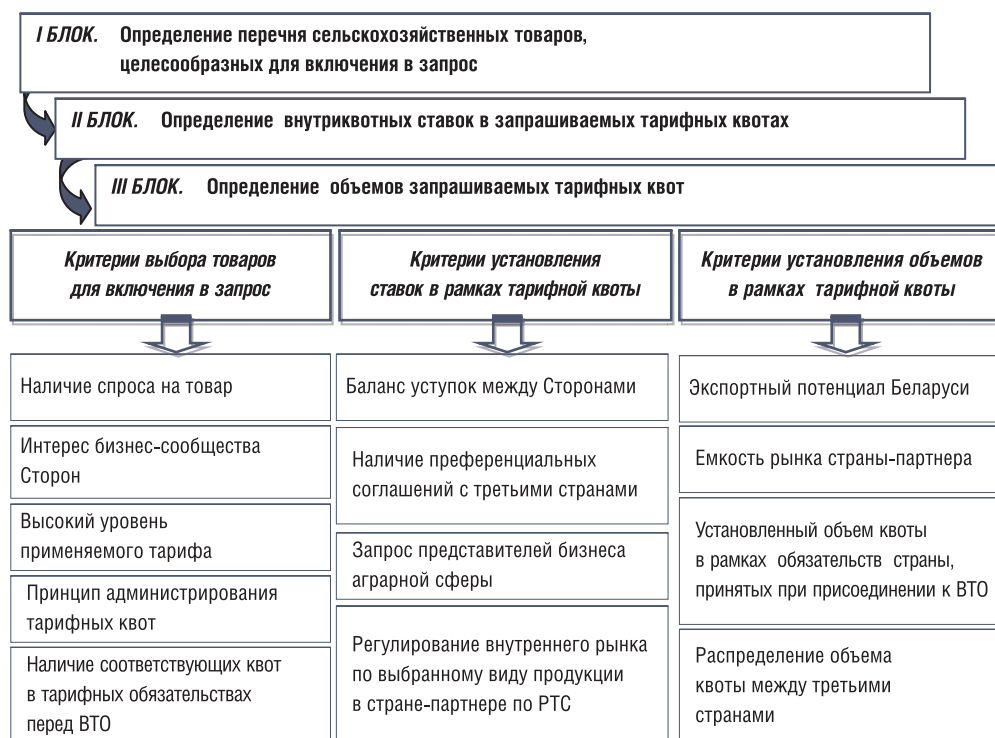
I БЛОК. Определение перечня сельскохозяйственных товаров, целесообразных для включения в запрос

II БЛОК. Определение внутриквотных ставок в запрашиваемых тарифных квотах

III БЛОК. Определение объемов запрашиваемых тарифных квот

Критерии выбора товаров для включения в запрос

Наличие спроса на товар

Интерес бизнес-сообщества Сторон

Высокий уровень применяемого тарифа

Принцип администрирования тарифных квот

Наличие соответствующих квот в тарифных обязательствах перед ВТО

Критерии установления ставок в рамках тарифной квоты

Баланс уступок между Сторонами

Наличие преференциальных соглашений с третьими странами

Запрос представителей бизнеса аграрной сферы

Регулирование внутреннего рынка по выбранному виду продукции в стране-партнере по РТС

Критерии установления объемов в рамках тарифной квоты

Экспортный потенциал Беларуси

Емкость рынка страны-партнера

Установленный объем квоты в рамках обязательств страны, принятых при присоединении к ВТО

Распределение объема квоты между третьими странами